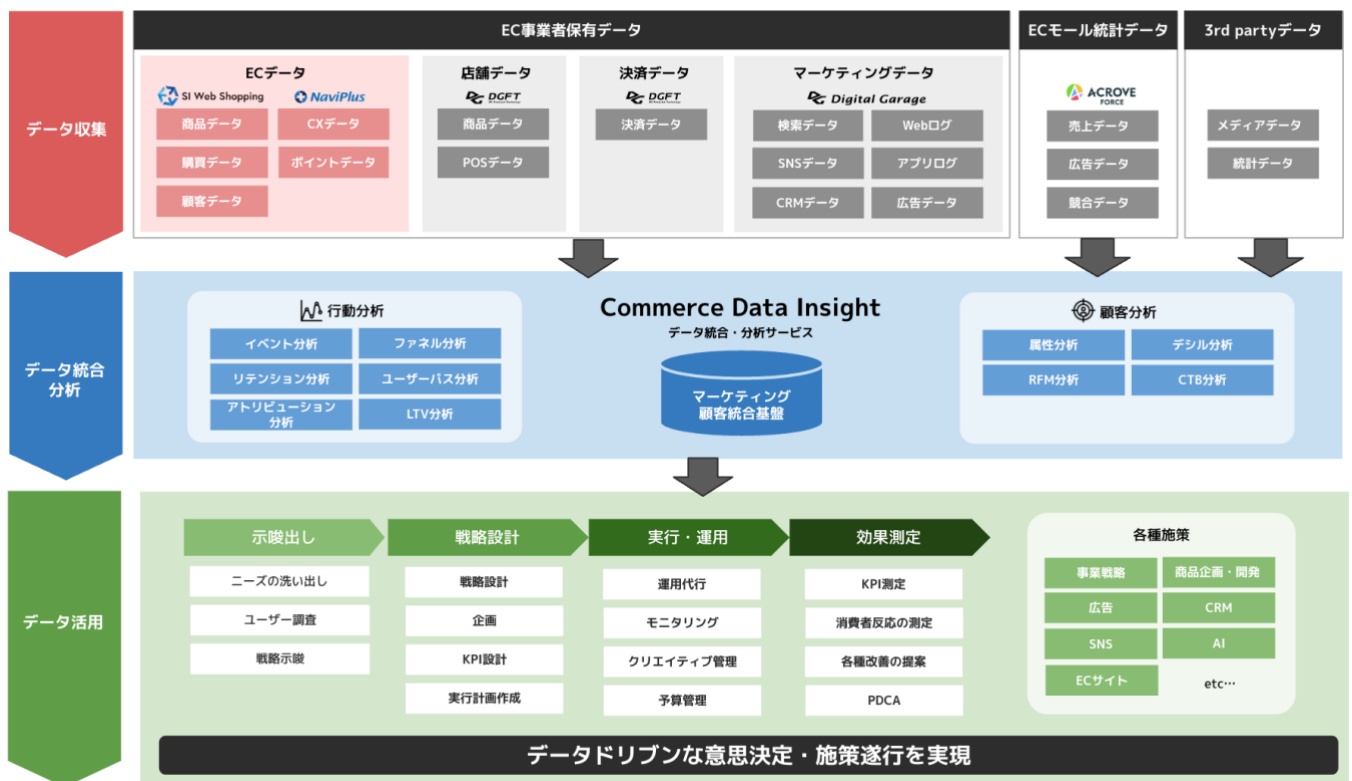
データ収集

EC事業者保有データ

ECデータ
SI Web Shopping
NaviPlus
商品データ
CXデータ
購買データ
ポイントデータ
顧客データ

店舗データ
DGFT
商品データ
POSデータ

決済データ
DGFT
決済データ

マーケティングデータ
Digital Garage
検索データ
Webログ
SNSデータ
アプリログ
CRMデータ
広告データ

ECモール統計データ
ACROVE FORCE
売上データ
広告データ
競合データ

3rd partyデータ
メディアデータ
統計データ

データ統合分析

行動分析
イベント分析
ファネル分析
リテンション分析
ユーザーパス分析
アトリビューション分析
LTV分析

Commerce Data Insight
データ統合・分析サービス
マーケティング顧客統合基盤

顧客分析
属性分析
デシル分析
RFM分析
CTB分析

データ活用

示唆出し
ニーズの洗い出し
ユーザー調査
戦略示唆

戦略設計
戦略設計
企画
KPI設計
実行計画作成

実行・運用
運用代行
モニタリング
クリエイティブ管理
予算管理

効果測定
KPI測定
消費者反応の測定
各種改善の提案
PDCA

各種施策
事業戦略
商品企画・開発
広告
CRM
SNS
AI
ECサイト
etc…

データドリブンな意思決定・施策遂行を実現